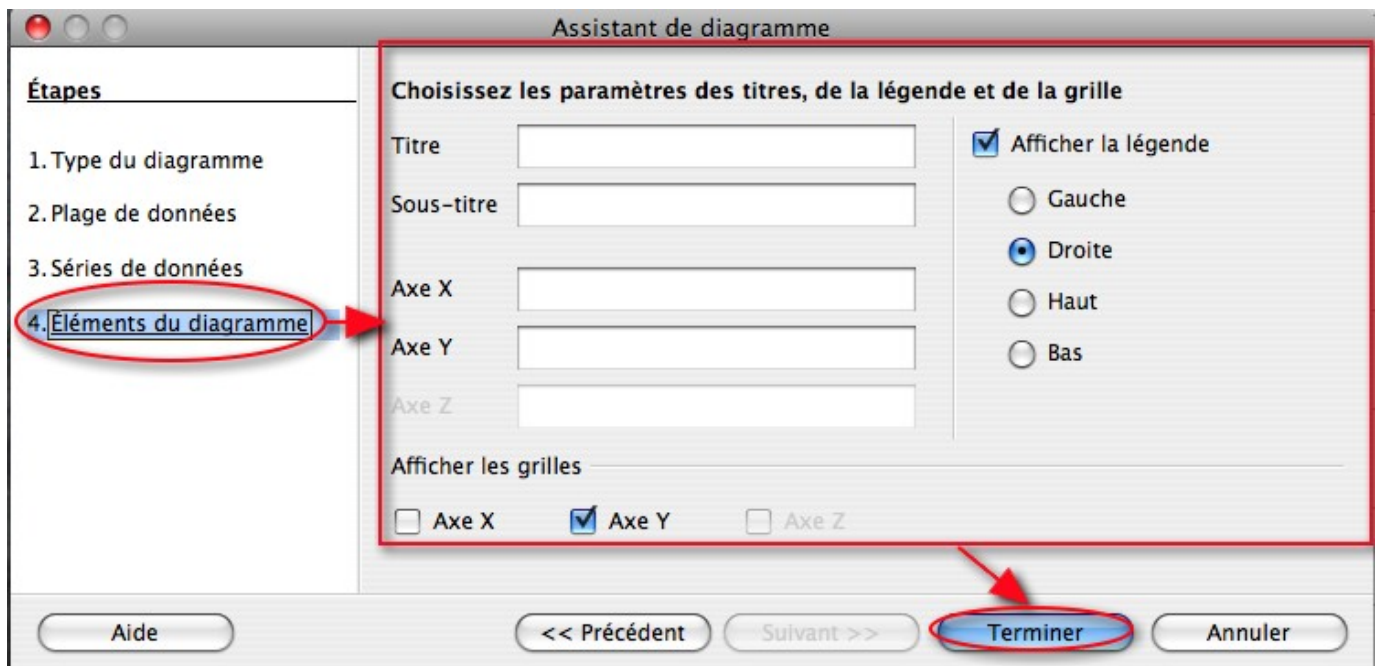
Assistant de diagramme

Étapes

1. Type du diagramme

2. Plage de données

3. Séries de données

4. Éléments du diagramme

Choisissez les paramètres des titres, de la légende et de la grille

Titre

Sous-titre

Axe X

Axe Y

Axe Z

Afficher la légende

Gauche

Droite

Haut

Bas

Afficher les grilles

Axe X

Axe Y

Axe Z

Aide

<< Précédent

Suivant >>

Terminer

Annuler